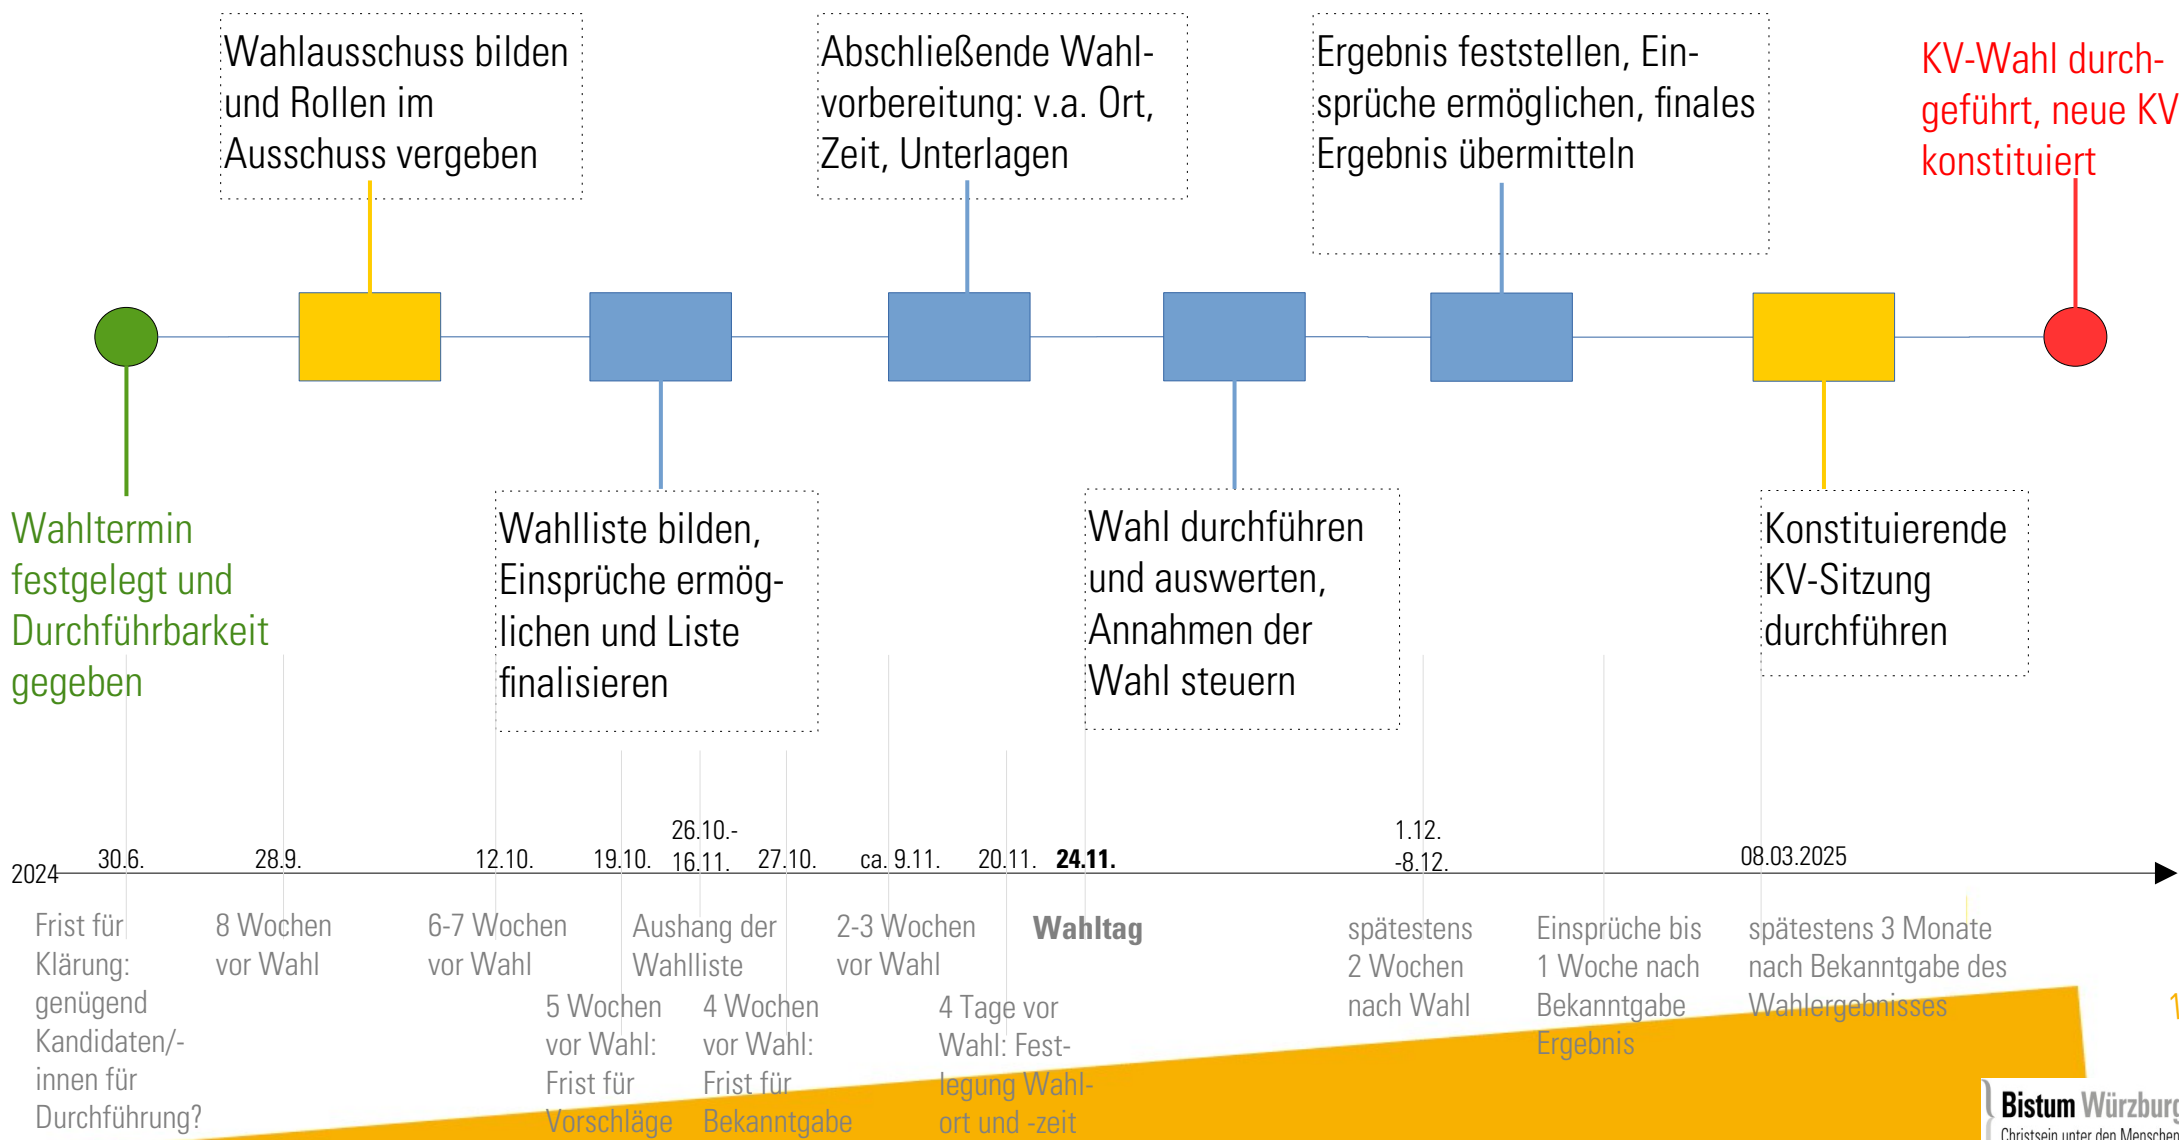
Wahlausschuss bilden und Rollen im Ausschuss vergeben

Abschließende Wahlvorbereitung: v.a. Ort, Zeit, Unterlagen

Ergebnis feststellen, Einsprüche ermöglichen, finales Ergebnis übermitteln

KV-Wahl durchgeführt, neue KV konstituiert

Wahltermin festgelegt und Durchführbarkeit gegeben

Wahlliste bilden, Einsprüche ermöglichen und Liste finalisieren

Wahl durchführen und auswerten, Annahmen der Wahl steuern

Konstituierende KV-Sitzung durchführen

2024 30.6. 28.9. 12.10. 19.10. 26.10.-16.11. 27.10. ca. 9.11. 20.11. **24.11.** 1.12. -8.12. 08.03.2025

Frist für Klärung: genügend Kandidaten/-innen für Durchführung?

8 Wochen vor Wahl

6-7 Wochen vor Wahl

Aushang der Wahlliste

5 Wochen vor Wahl: Frist für Vorschläge

4 Wochen vor Wahl: Frist für Bekanntgabe

2-3 Wochen vor Wahl

4 Tage vor Wahl: Festlegung Wahlort und -zeit

**Wahltag**

spätestens 2 Wochen nach Wahl

Einsprüche bis 1 Woche nach Bekanntgabe Ergebnis

spätestens 3 Monate nach Bekanntgabe des Wahlergebnisses

1

Bistum Würzburg
Christsein unter den Menschen